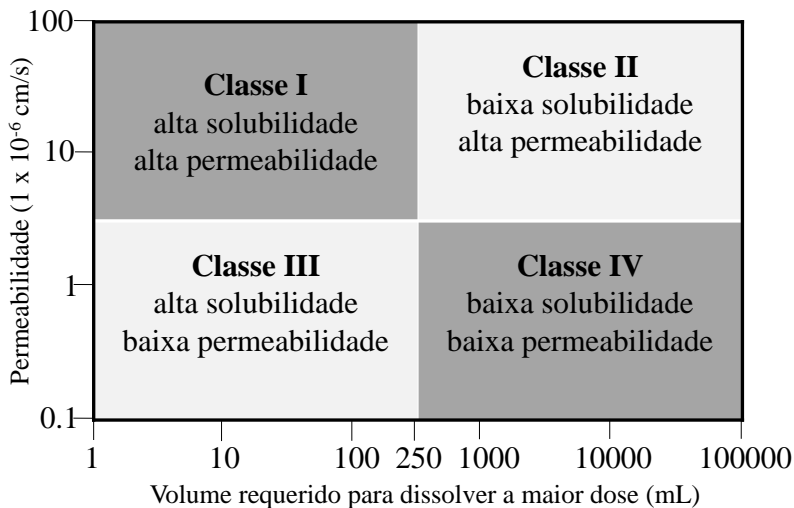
Permeabilidade ($1 \times 10^{-6}$ cm/s)

100

10

1

0.1

Classe I
alta solubilidade
alta permeabilidade

Classe II
baixa solubilidade
alta permeabilidade

Classe III
alta solubilidade
baixa permeabilidade

Classe IV
baixa solubilidade
baixa permeabilidade

1 10 100 250 1000 10000 100000

Volume requerido para dissolver a maior dose (mL)